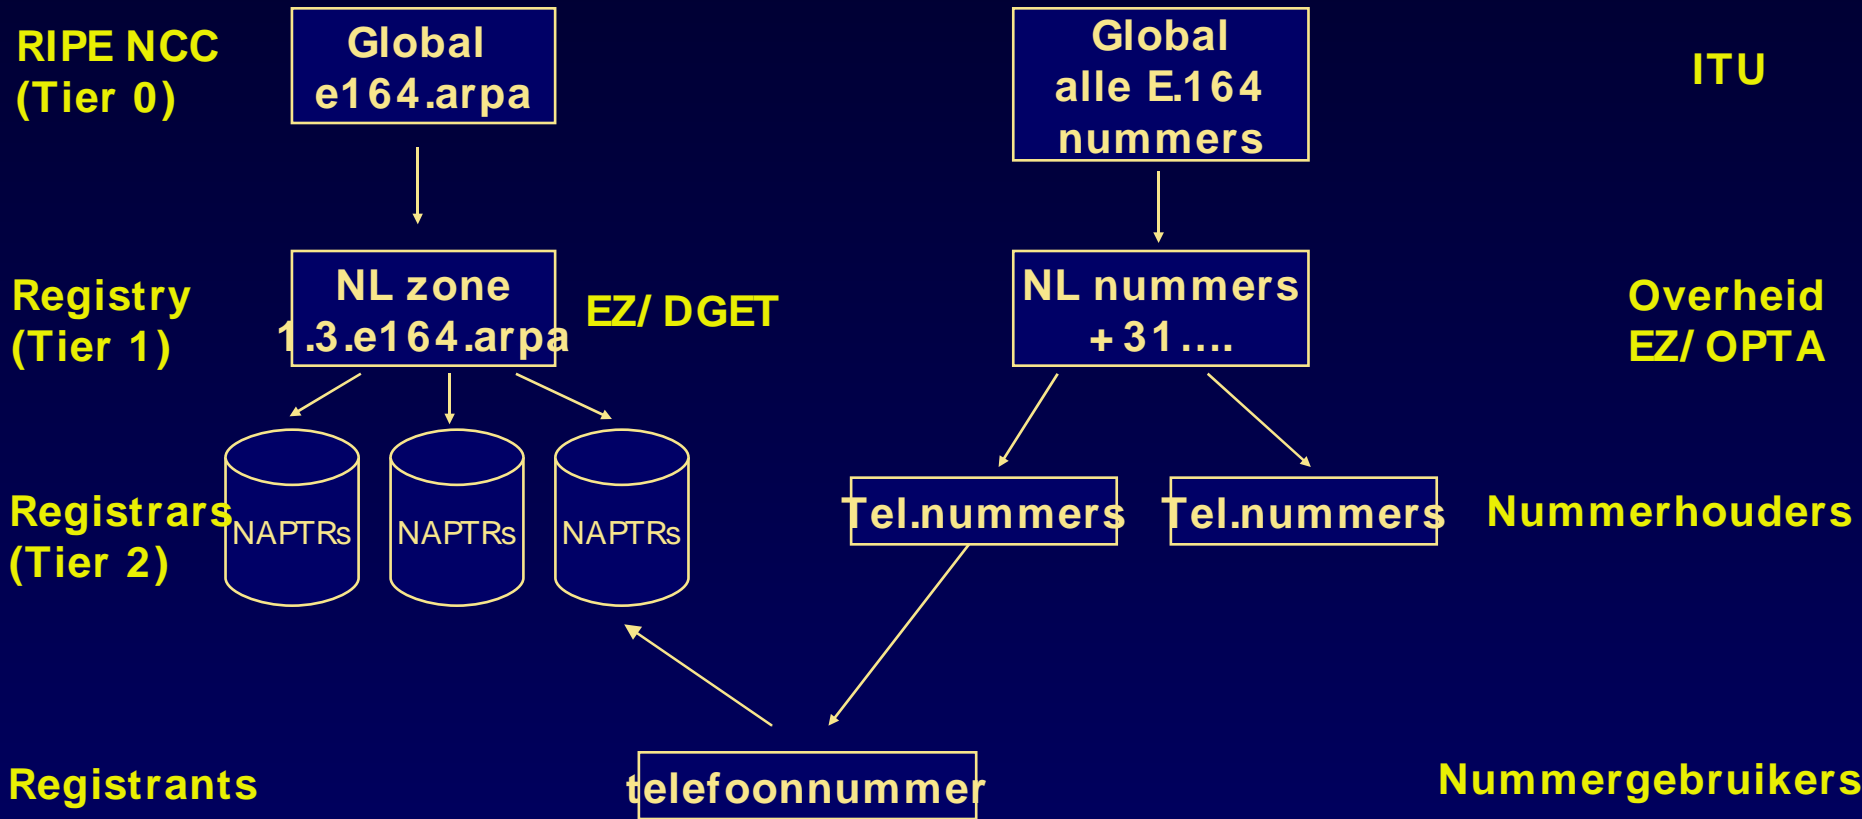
RIPE NCC
(Tier 0)

Global
e164.arpa

Global
alle E.164
nummers

ITU

Registry
(Tier 1)

NL zone
1.3.e164.arpa

EZ/ DGET

NL nummers
+31....

Overheid
EZ/ OPTA

Registrars
(Tier 2)

NAPTRs

NAPTRs

NAPTRs

Tel.nummers

Tel.nummers

Nummerhouders

Registrants

telefoonnummer

Nummergebruikers